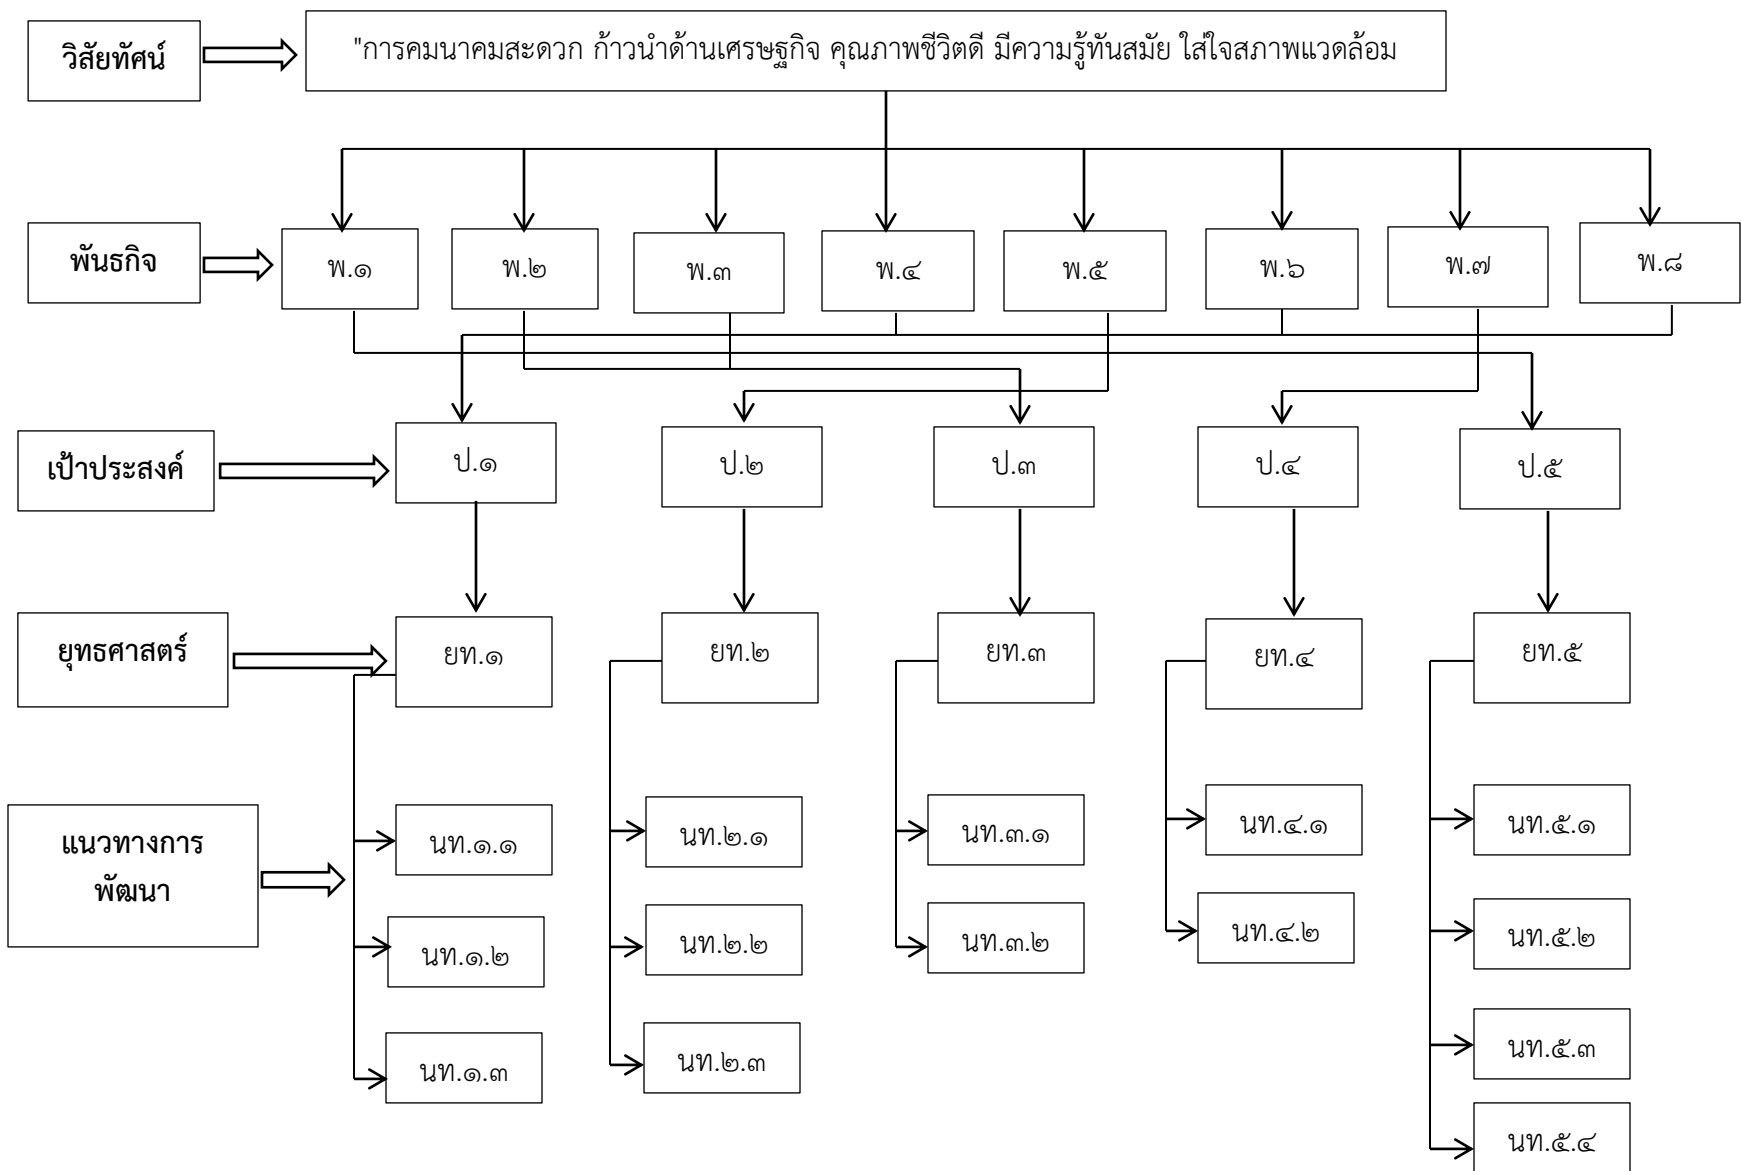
วิสัยทัศน์

"การคมนาคมสะดวก ก้าวนำด้านเศรษฐกิจ คุณภาพชีวิตดี มีความรู้ทันสมัย ใส่ใจสภาพแวดล้อม

พันธกิจ

พ.๑ พ.๒ พ.๓ พ.๔ พ.๕ พ.๖ พ.๗ พ.๘

เป้าประสงค์

ป.๑ ป.๒ ป.๓ ป.๔ ป.๕

ยุทธศาสตร์

ยท.๑ ยท.๒ ยท.๓ ยท.๔ ยท.๕

แนวทางการพัฒนา

นท.๑.๑ นท.๑.๒ นท.๑.๓

นท.๒.๑ นท.๒.๒ นท.๒.๓

นท.๓.๑ นท.๓.๒

นท.๔.๑ นท.๔.๒

นท.๕.๑ นท.๕.๒ นท.๕.๓ นท.๕.๔